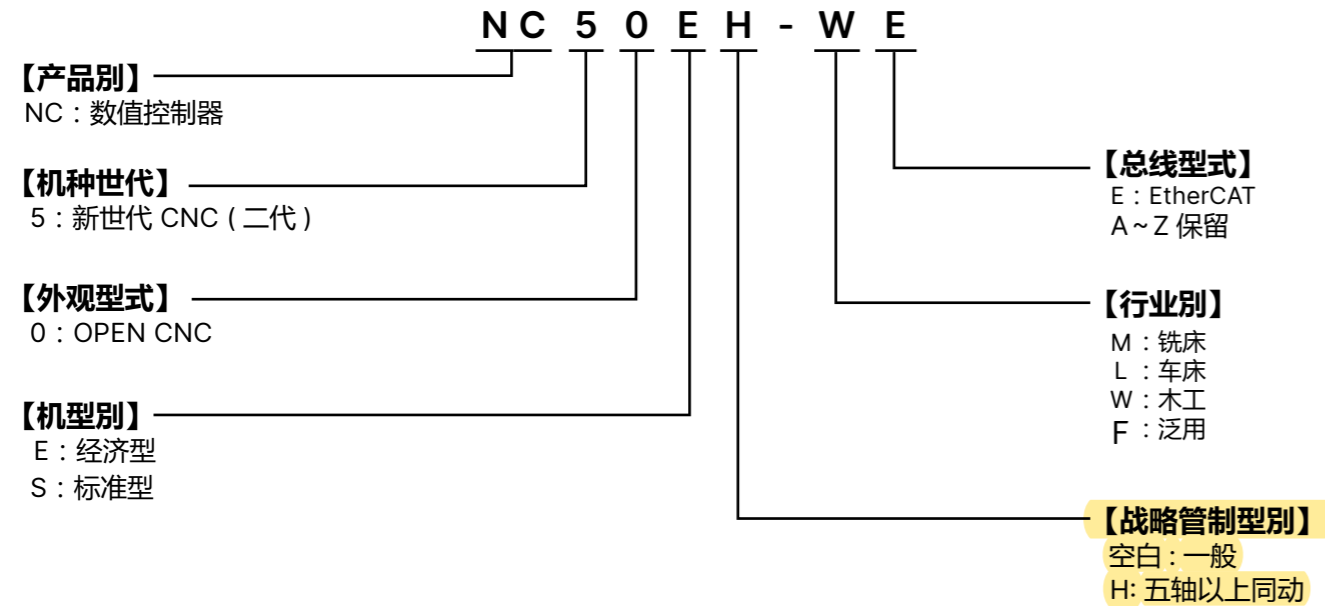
N C 5 0 E H - W E

【产品别】
NC：数值控制器

【机种世代】
5：新世代 CNC ( 二代 )

【外观型式】
0：OPEN CNC

【机型别】
E：经济型
S：标准型

【总线型式】
E：EtherCAT
A ~ Z 保留

【行业别】
M：铣床
L：车床
W：木工
F：泛用

【战略管制型别】
空白：一般
H: 五轴以上同动